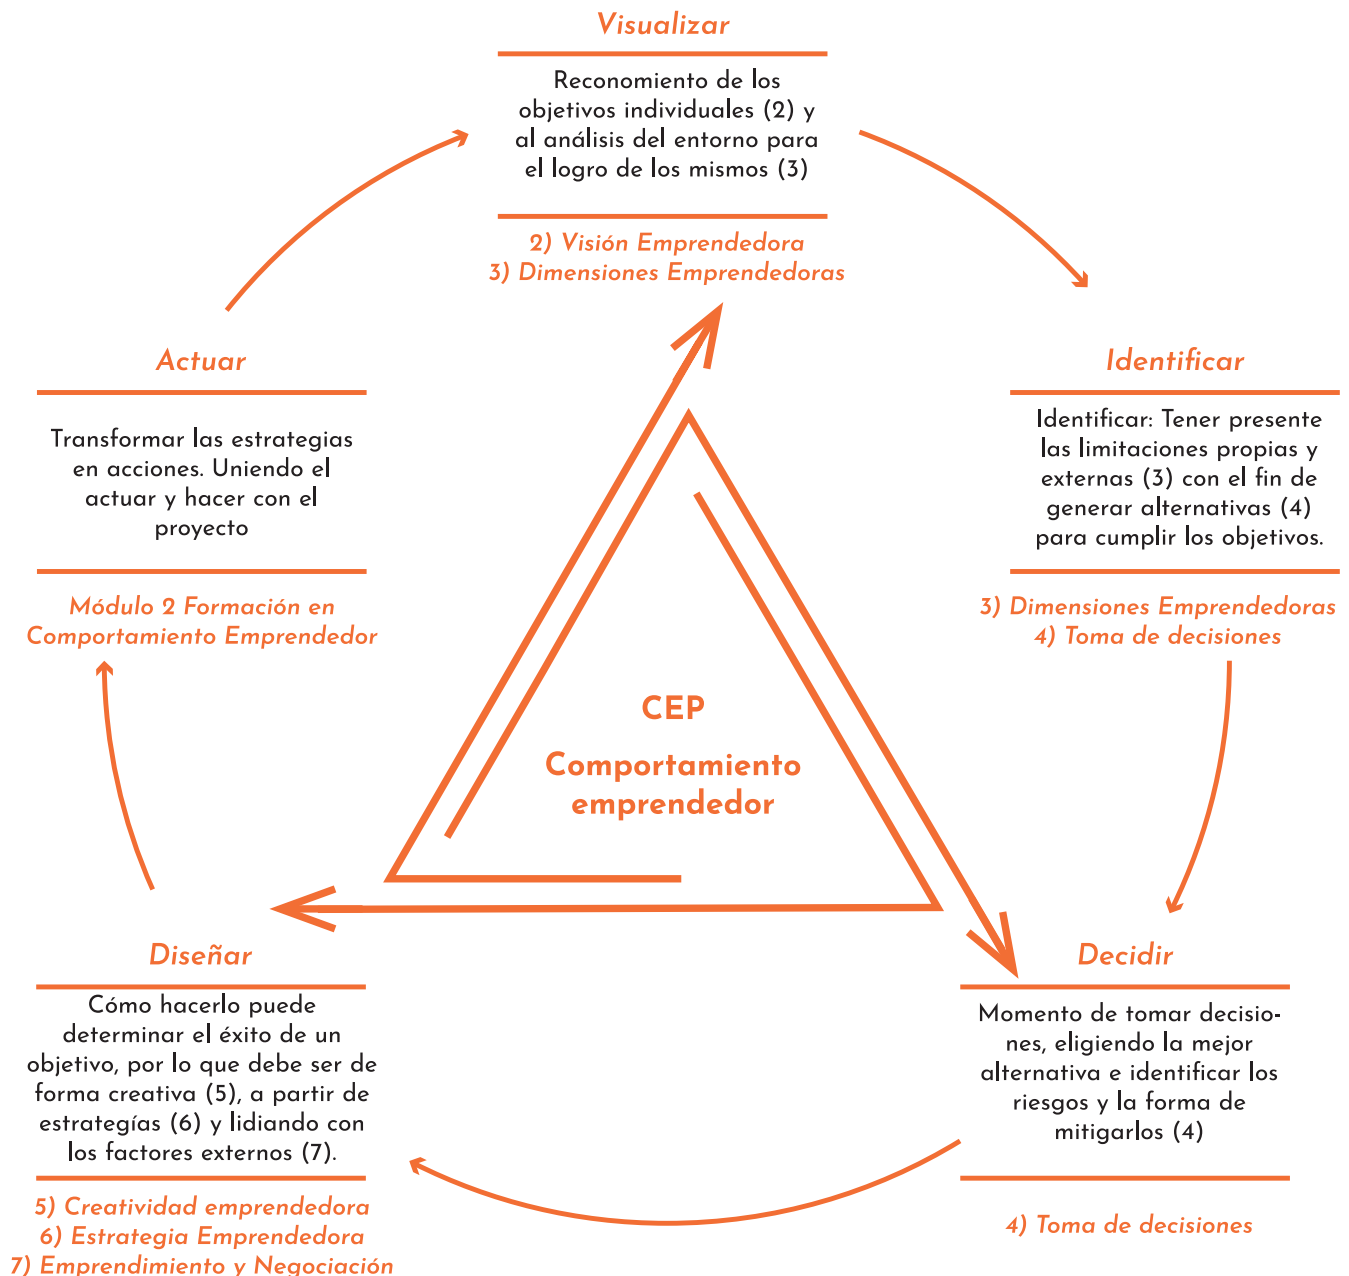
Visualizar

Reconomiento de los objetivos individuales (2) y al análisis del entorno para el logro de los mismos (3)

2) Visión Emprendedora
3) Dimensiones Emprendedoras

Identificar

Identificar: Tener presente las limitaciones propias y externas (3) con el fin de generar alternativas (4) para cumplir los objetivos.

3) Dimensiones Emprendedoras
4) Toma de decisiones

Decidir

Momento de tomar decisiones, eligiendo la mejor alternativa e identificar los riesgos y la forma de mitigarlos (4)

4) Toma de decisiones

Diseñar

Cómo hacerlo puede determinar el éxito de un objetivo, por lo que debe ser de forma creativa (5), a partir de estrategías (6) y lidiando con los factores externos (7).

5) Creatividad emprendedora
6) Estrategia Emprendedora
7) Emprendimiento y Negociación

Actuar

Transformar las estrategias en acciones. Uniendo el actuar y hacer con el proyecto

Módulo 2 Formación en Comportamiento Emprendedor

CEP

Comportamiento emprendedor